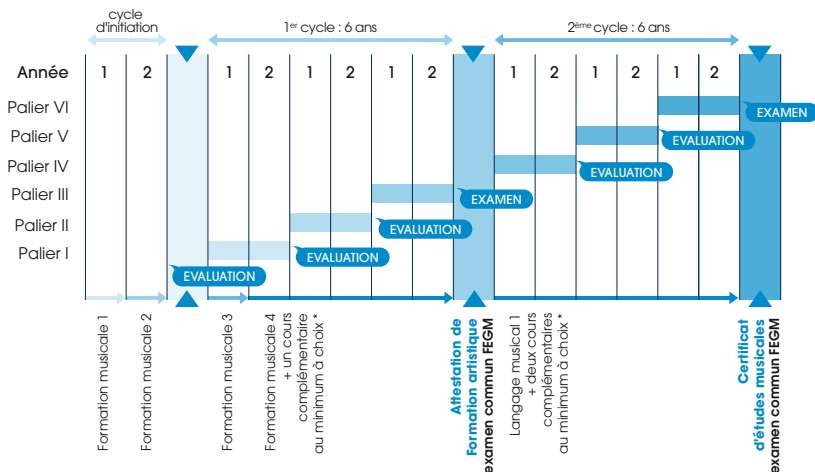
cycle d'initiation

1$^{er}$ cycle : 6 ans

2$^{ème}$ cycle : 6 ans

| Année | 1 | 2 | | 1 | 2 | 1 | 2 | 1 | 2 | | 1 | 2 | 1 | 2 | 1 | 2 | |
|---|---|---|---|---|---|---|---|---|---|---|---|---|---|---|---|---|---|

Palier VI
Palier V
Palier IV
Palier III
Palier II
Palier I

EXAMEN
EVALUATION
EVALUATION
EXAMEN
EVALUATION
EVALUATION
EVALUATION

Formation musicale 1

Formation musicale 2

Formation musicale 3

Formation musicale 4 + un cours complémentaire au minimum à choix *

Attestation de Formation artistique examen commun FEGM

Langage musical 1 + deux cours complémentaires au minimum à choix *

Certificat d'études musicales examen commun FEGM